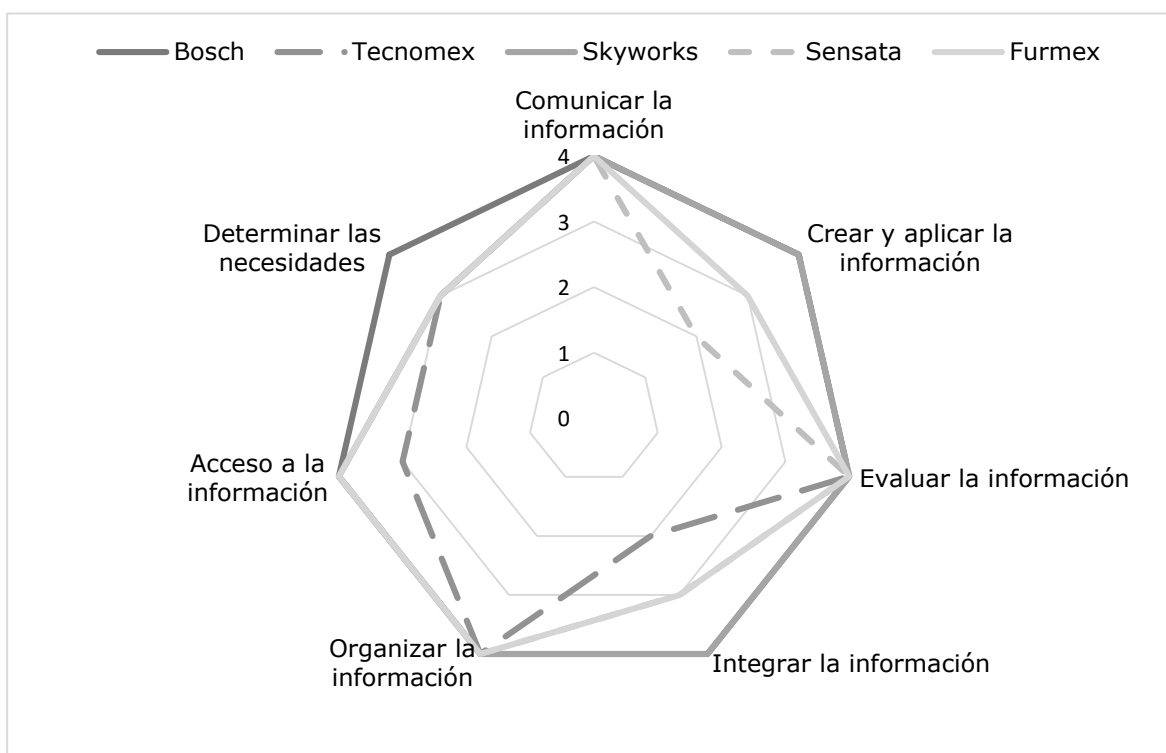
Bosch
Tecnomex
Skyworks
Sensata
Furmex

Comunicar la información
4
3
2
1
0
Crear y aplicar la información
Evaluar la información
Integrar la información
Organizar la información
Acceso a la información
Determinar las necesidades